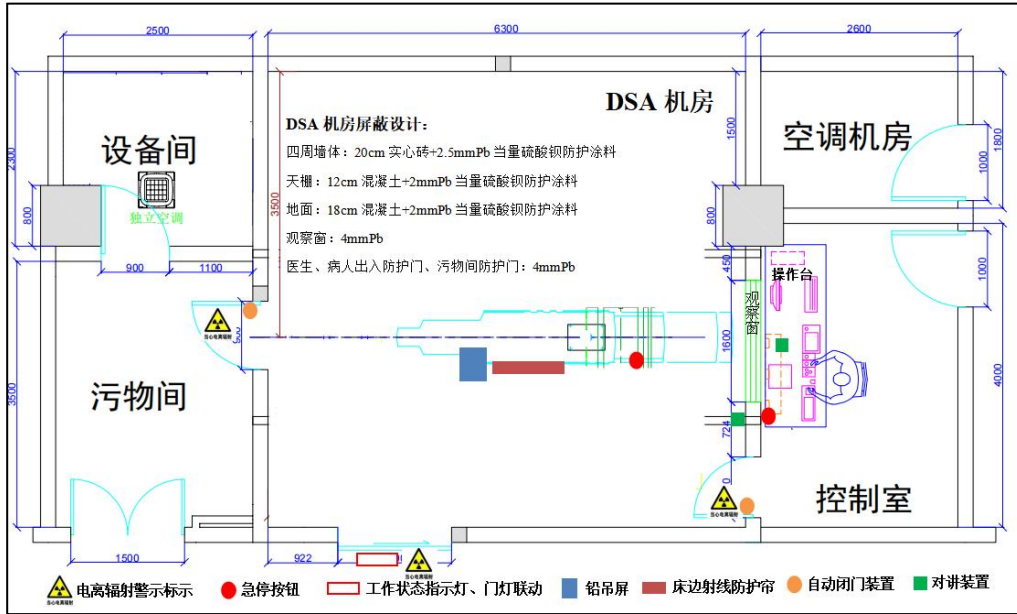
2500

6300

2600

DSA 机房

DSA 机房屏蔽设计：

四周墙体：20cm 实心砖+2.5mmPb 当量硫酸钡防护涂料

天棚：12cm 混凝土+2mmPb 当量硫酸钡防护涂料

地面：18cm 混凝土+2mmPb 当量硫酸钡防护涂料

观察窗：4mmPb

医生、病人出入防护门、污物间防护门：4mmPb

设备间

独立空调

空调机房

2300

800

3500

1500

800

1800

1000

1000

900

1100

450

操作台

观察窗

1600

4000

3500

污物间

724

控制室

1500

922

电离辐射警示标示

急停按钮

工作状态指示灯、门灯联动

铅吊屏

床边射线防护帘

自动闭门装置

对讲装置